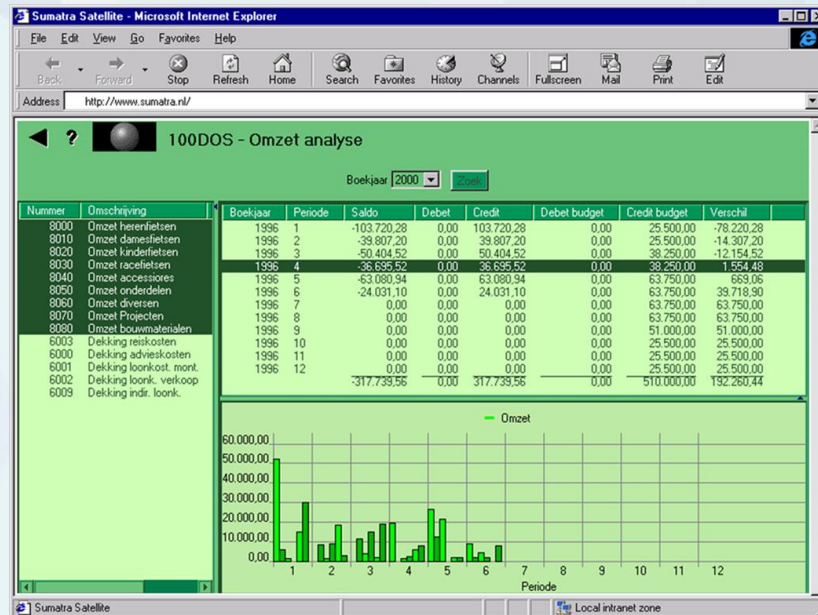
Sumatra Satellite - Microsoft Internet Explorer

File Edit View Go Favorites Help

Back Forward Stop Refresh Home Search Favorites History Channels Fullscreen Mail Print Edit

Address http://www.sumatra.nl/

? 100DOS - Omzet analyse

Boekjaar 2000 Zoek

| Nummer | Omschrijving |
|---|---|
| 8000 | Omzet herenfietsen |
| 8010 | Omzet damesfietsen |
| 8020 | Omzet kinderfietsen |
| 8030 | Omzet racefietsen |
| 8040 | Omzet accessoires |
| 8050 | Omzet onderdelen |
| 8060 | Omzet diversen |
| 8070 | Omzet Projecten |
| 8080 | Omzet bouwmaterialen |
| 6003 | Dekking reiskosten |
| 6000 | Dekking advieskosten |
| 6001 | Dekking loonkost. mont. |
| 6002 | Dekking loonk. verkoop |
| 6009 | Dekking indir. loonk. |

| Boekjaar | Periode | Saldo | Debet | Credit | Debet budget | Credit budget | Verschil |
|---|---|---|---|---|---|---|---|
| 1996 | 1 | -103.720,28 | 0,00 | 103.720,28 | 0,00 | 25.500,00 | -78.220,28 |
| 1996 | 2 | -39.807,20 | 0,00 | 39.807,20 | 0,00 | 25.500,00 | -14.307,20 |
| 1996 | 3 | -50.404,52 | 0,00 | 50.404,52 | 0,00 | 38.250,00 | -12.154,52 |
| 1996 | 4 | -36.695,52 | 0,00 | 36.695,52 | 0,00 | 38.250,00 | 1.554,48 |
| 1996 | 5 | -63.080,94 | 0,00 | 63.080,94 | 0,00 | 63.750,00 | 669,06 |
| 1996 | 6 | -24.031,10 | 0,00 | 24.031,10 | 0,00 | 63.750,00 | 39.718,90 |
| 1996 | 7 | 0,00 | 0,00 | 0,00 | 0,00 | 63.750,00 | 63.750,00 |
| 1996 | 8 | 0,00 | 0,00 | 0,00 | 0,00 | 63.750,00 | 63.750,00 |
| 1996 | 9 | 0,00 | 0,00 | 0,00 | 0,00 | 51.000,00 | 51.000,00 |
| 1996 | 10 | 0,00 | 0,00 | 0,00 | 0,00 | 25.500,00 | 25.500,00 |
| 1996 | 11 | 0,00 | 0,00 | 0,00 | 0,00 | 25.500,00 | 25.500,00 |
| 1996 | 12 | 0,00 | 0,00 | 0,00 | 0,00 | 25.500,00 | 25.500,00 |
| | | -317.739,56 | 0,00 | 317.739,56 | 0,00 | 510.000,00 | 192.260,44 |

Omzet

60.000,00
50.000,00
40.000,00
30.000,00
20.000,00
10.000,00
0,00

1 2 3 4 5 6 7 8 9 10 11 12
Periode

Sumatra Satellite
Local intranet zone